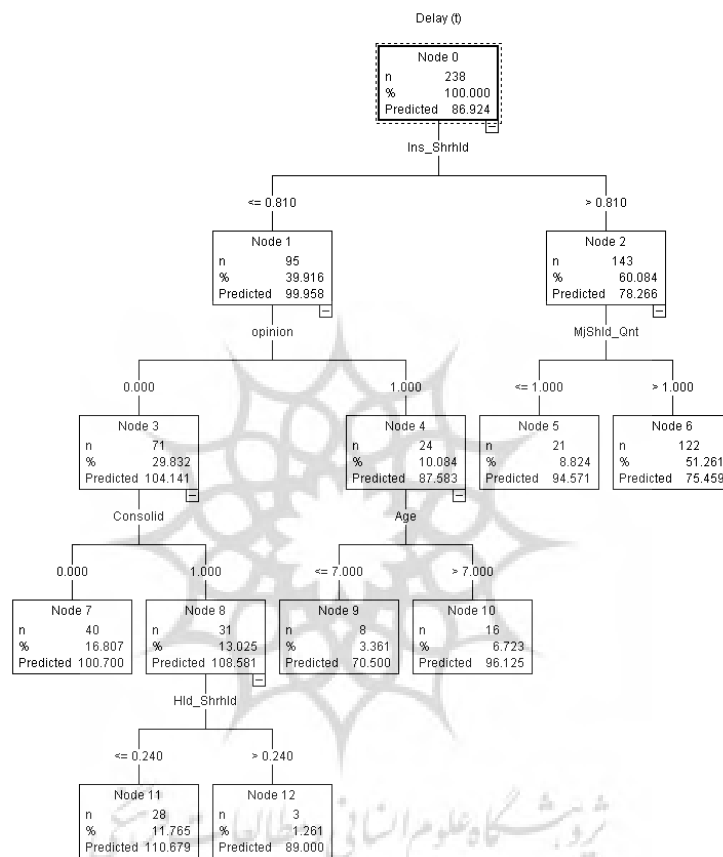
Delay (t)

Node 0
n 238
% 100.000
Predicted 86.924

Ins_Shrhld

<= 0.810

> 0.810

Node 1
n 95
% 39.916
Predicted 99.958

Node 2
n 143
% 60.084
Predicted 78.266

opinion

MjShld_Qnt

0.000

1.000

<= 1.000

> 1.000

Node 3
n 71
% 29.832
Predicted 104.141

Node 4
n 24
% 10.084
Predicted 87.583

Node 5
n 21
% 8.824
Predicted 94.571

Node 6
n 122
% 51.261
Predicted 75.459

Consolid

Age

0.000

1.000

<= 7.000

> 7.000

Node 7
n 40
% 16.807
Predicted 100.700

Node 8
n 31
% 13.025
Predicted 108.581

Node 9
n 8
% 3.361
Predicted 70.500

Node 10
n 16
% 6.723
Predicted 96.125

Hld_Shrhld

<= 0.240

> 0.240

Node 11
n 28
% 11.765
Predicted 110.679

Node 12
n 3
% 1.261
Predicted 89.000

پژوهشگاه علوم انسانی و مطالعات فرهنگی